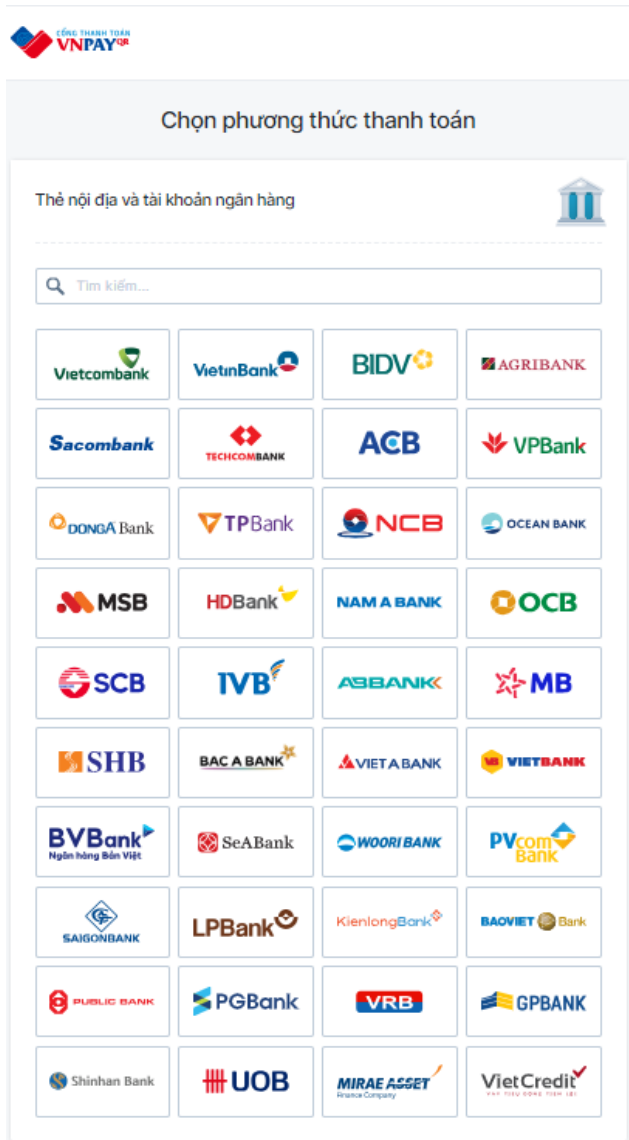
CỔNG THANH TOÁN VNPAY QR

Chọn phương thức thanh toán

Thẻ nội địa và tài khoản ngân hàng

Tìm kiếm...

| | | | |
|---|---|---|---|
| Vietcombank | VietinBank | BIDV | AGRIBANK |
| Sacombank | TECHCOMBANK | ACB | VPBank |
| DONGA Bank | TPBank | NCB | OCEAN BANK |
| MSB | HDBank | NAM A BANK | OCB |
| SCB | IVB | ABBANK | MB |
| SHB | BAC A BANK | VIET A BANK | VIETBANK |
| BVBank Ngân hàng Bản Việt | SeABank | WOORI BANK | PVcom Bank |
| SAIGONBANK | LPBank | KienlongBank | BAOVIET Bank |
| PUBLIC BANK | PGBank | VRB | GPBANK |
| Shinhan Bank | UOB | MIRAE ASSET Finance Company | VietCredit |